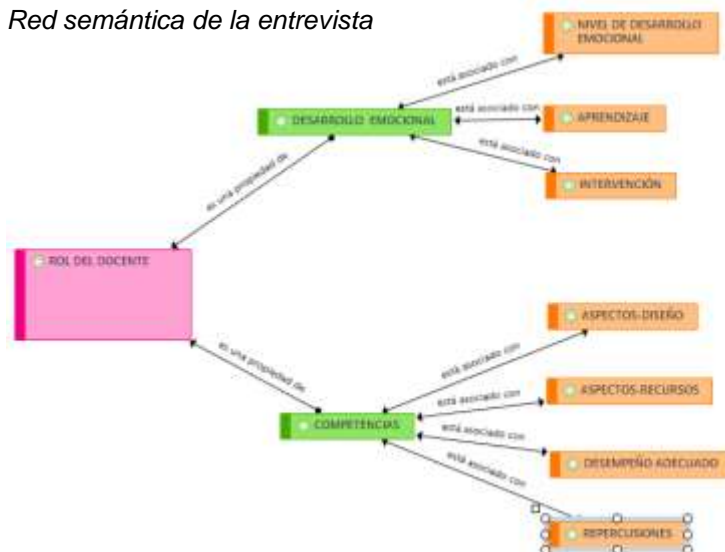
Red semántica de la entrevista

NIVEL DE DESARROLLO EMOCIONAL

está asociado con

DESARROLLO EMOCIONAL

está asociado con

APRENDIZAJE

está asociado con

INTERVENCIÓN

es una propiedad de

ROL DEL DOCENTE

es una propiedad de

ASPECTOS-DISEÑO

está asociado con

ASPECTOS-RECURSOS

está asociado con

COMPETENCIAS

está asociado con

DESEMPEÑO ADECUADO

está asociado con

REPERCUSIONES